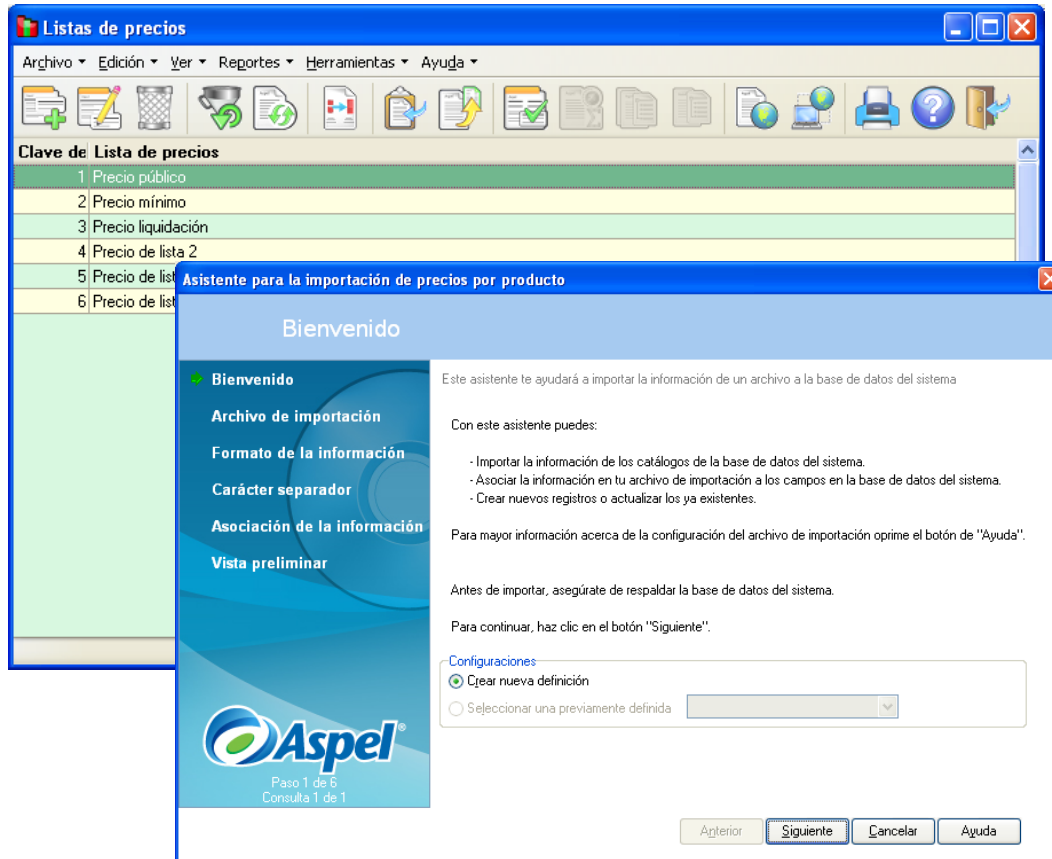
Listas de precios

Archivo ▾ Edición ▾ Ver ▾ Reportes ▾ Herramientas ▾ Ayuda ▾

| Clave de | Lista de precios |
|---|---|
| 1 | Precio público |
| 2 | Precio mínimo |
| 3 | Precio liquidación |
| 4 | Precio de lista 2 |
| 5 | Precio de list |
| 6 | Precio de list |

Asistente para la importación de precios por producto

Bienvenido

Bienvenido
Archivo de importación
Formato de la información
Carácter separador
Asociación de la información
Vista preliminar

Este asistente te ayudará a importar la información de un archivo a la base de datos del sistema

Con este asistente puedes:

- Importar la información de los catálogos de la base de datos del sistema.
- Asociar la información en tu archivo de importación a los campos en la base de datos del sistema.
- Crear nuevos registros o actualizar los ya existentes.

Para mayor información acerca de la configuración del archivo de importación oprime el botón de "Ayuda".

Antes de importar, asegúrate de respaldar la base de datos del sistema.

Para continuar, haz clic en el botón "Siguiente".

Configuraciones
Crear nueva definición
Seleccionar una previamente definida

Aspel®
Paso 1 de 6
Consulta 1 de 1

Anterior Siguiente Cancelar Ayuda